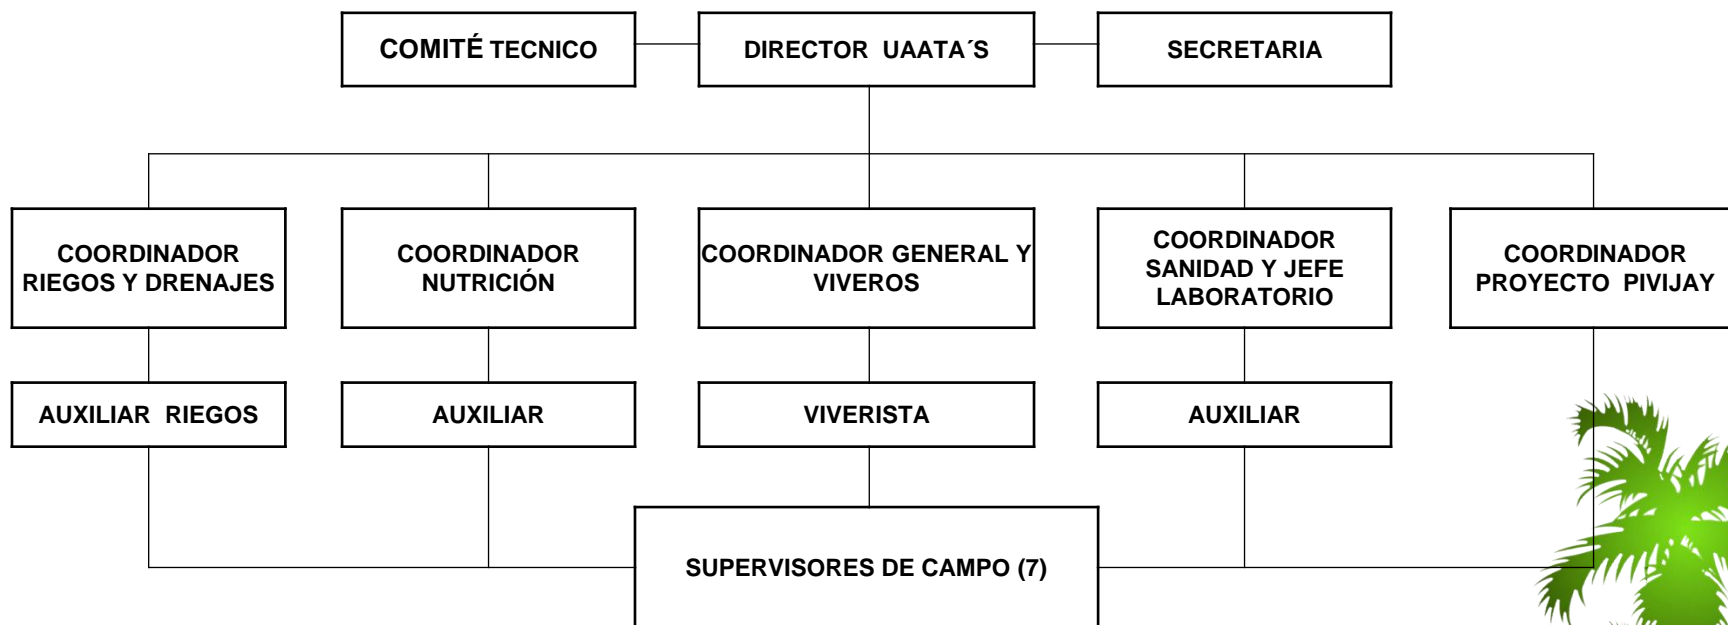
COMITÉ TECNICO

DIRECTOR UAATA´S

SECRETARIA

COORDINADOR RIEGOS Y DRENAJES

COORDINADOR NUTRICIÓN

COORDINADOR GENERAL Y VIVEROS

COORDINADOR SANIDAD Y JEFE LABORATORIO

COORDINADOR PROYECTO PIVIJAY

AUXILIAR RIEGOS

AUXILIAR

VIVERISTA

AUXILIAR

SUPERVISORES DE CAMPO (7)